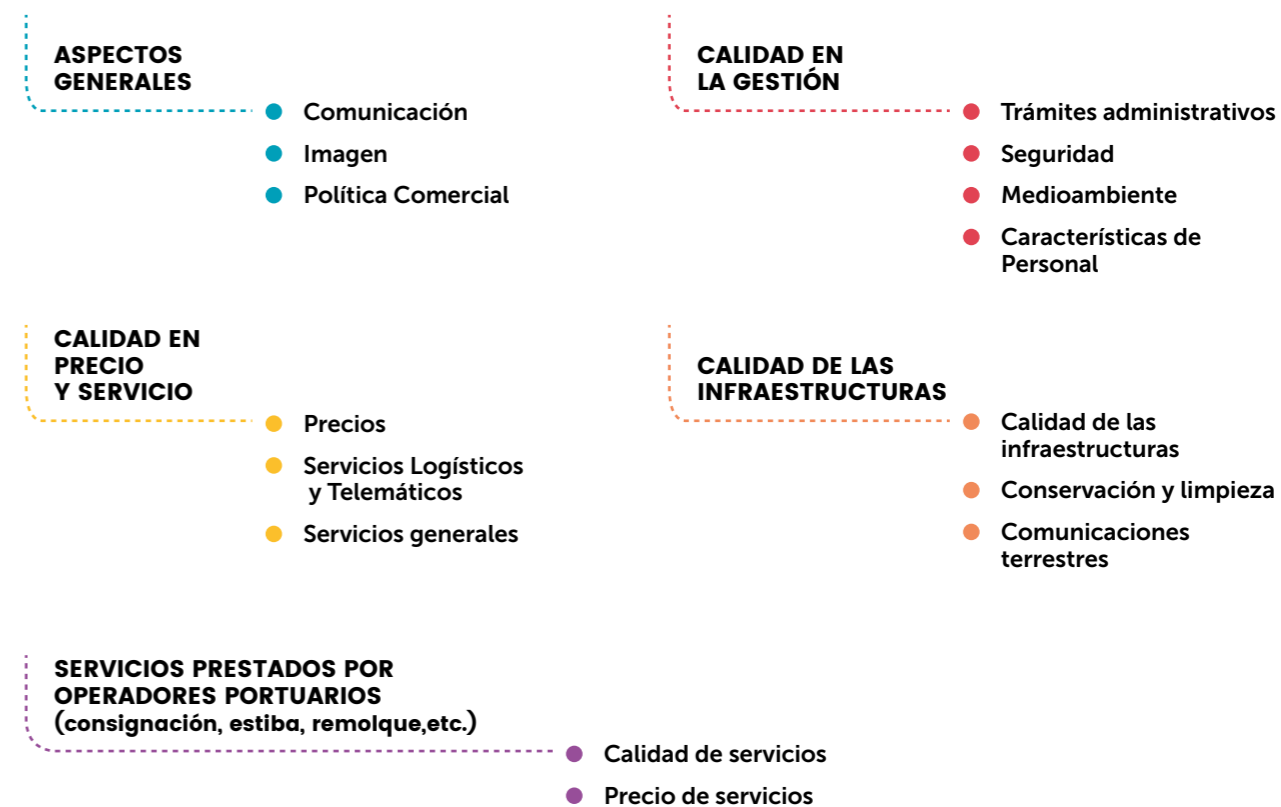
ASPECTOS GENERALES

Comunicación

Imagen

Política Comercial

CALIDAD EN LA GESTIÓN

Trámites administrativos

Seguridad

Medioambiente

Características de Personal

CALIDAD EN PRECIO Y SERVICIO

Precios

Servicios Logísticos y Telemáticos

Servicios generales

CALIDAD DE LAS INFRAESTRUCTURAS

Calidad de las infraestructuras

Conservación y limpieza

Comunicaciones terrestres

SERVICIOS PRESTADOS POR OPERADORES PORTUARIOS (consignación, estiba, remolque,etc.)

Calidad de servicios

Precio de servicios